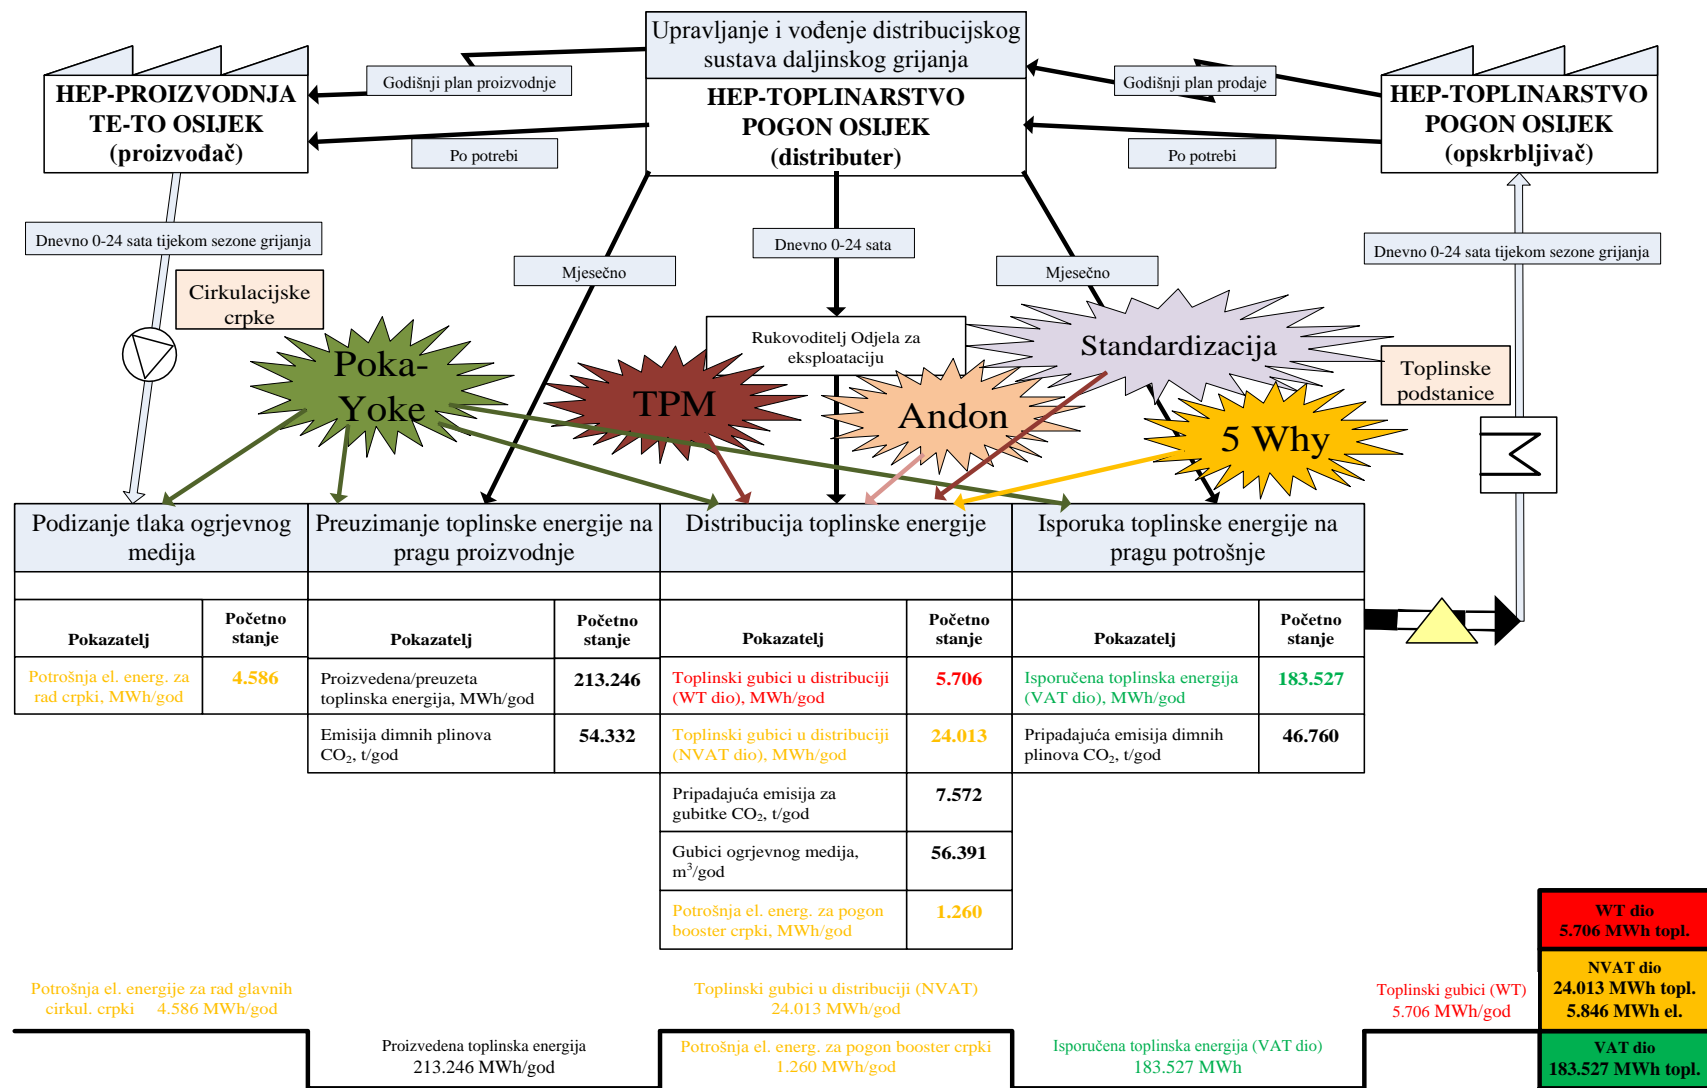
Upravljanje i vođenje distribucijskog sustava daljinskog grijanja

HEP-TOPLINARSTVO
POGON OSIJEK
(distributer)

HEP-PROIZVODNJA
TE-TO OSIJEK
(proizvođač)

HEP-TOPLINARSTVO
POGON OSIJEK
(opskrbljivač)

Godišnji plan proizvodnje

Po potrebi

Godišnji plan prodaje

Po potrebi

Dnevno 0-24 sata tijekom sezone grijanja

Mjesečno

Dnevno 0-24 sata

Mjesečno

Dnevno 0-24 sata tijekom sezone grijanja

Cirkulacijske crpke

Rukovoditelj Odjela za eksploataciju

Standardizacija

Toplinske podstanice

Poka-Yoke

TPM

Andon

5 Why

| Podizanje tlaka ogrjevnog medija | | Preuzimanje toplinske energije na pragu proizvodnje | | Distribucija toplinske energije | | Isporuka toplinske energije na pragu potrošnje | |
|---|---|---|---|---|---|---|---|
| **Pokazatelj** | **Početno stanje** | **Pokazatelj** | **Početno stanje** | **Pokazatelj** | **Početno stanje** | **Pokazatelj** | **Početno stanje** |
| Potrošnja el. energ. za rad crpki, MWh/god | **4.586** | Proizvedena/preuzeta toplinska energija, MWh/god | **213.246** | Toplinski gubici u distribuciji (WT dio), MWh/god | **5.706** | Isporučena toplinska energija (VAT dio), MWh/god | **183.527** |
| | | Emisija dimnih plinova $CO_2$, t/god | **54.332** | Toplinski gubici u distribuciji (NVAT dio), MWh/god | **24.013** | Pripadajuća emisija dimnih plinova $CO_2$, t/god | **46.760** |
| | | | | Pripadajuća emisija za gubitke $CO_2$, t/god | **7.572** | | |
| | | | | Gubici ogrjevnog medija, $m^3$/god | **56.391** | | |
| | | | | Potrošnja el. energ. za pogon booster crpki, MWh/god | **1.260** | | |

WT dio
5.706 MWh topl.

NVAT dio
24.013 MWh topl.
5.846 MWh el.

VAT dio
183.527 MWh topl.

Potrošnja el. energije za rad glavnih cirkul. crpki 4.586 MWh/god

Toplinski gubici u distribuciji (NVAT)
24.013 MWh/god

Toplinski gubici (WT)
5.706 MWh/god

Proizvedena toplinska energija
213.246 MWh/god

Potrošnja el. energ. za pogon booster crpki
1.260 MWh/god

Isporučena toplinska energija (VAT dio)
183.527 MWh